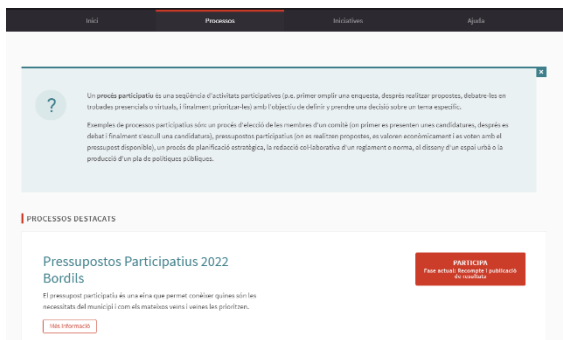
Inici Processos Iniciatives Ajuda

?

Un procés participatiu és una seqüència d'activitats participatives (p.e. primer omplir una enquesta, després realitzar propostes, debatre-les en trobades presencials o virtuals, i finalment prioritzar-les) amb l'objectiu de definir i prendre una decisió sobre un tema específic.

Exemples de processos participatius són: un procés d'elecció de les membres d'un comitè (on primer es presenten unes candidatures, després es debat i finalment s'escull una candidatura), pressupostos participatius (on es realitzen propostes, es valoren econòmicament i es voten amb el pressupost disponible), un procés de planificació estratègica, la redacció col·laborativa d'un reglament o norma, el disseny d'un espai urbà o la producció d'un pla de polítiques públiques.

PROCESSOS DESTACATS

Pressupostos Participatius 2022 Bordils

El pressupost participatiu és una eina que permet conèixer quines són les necessitats del municipi i com els mateixos veïns i veïnes les prioritzen.

Més informació

PARTICIPA
Fase actual: Recompte i publicació de resultats